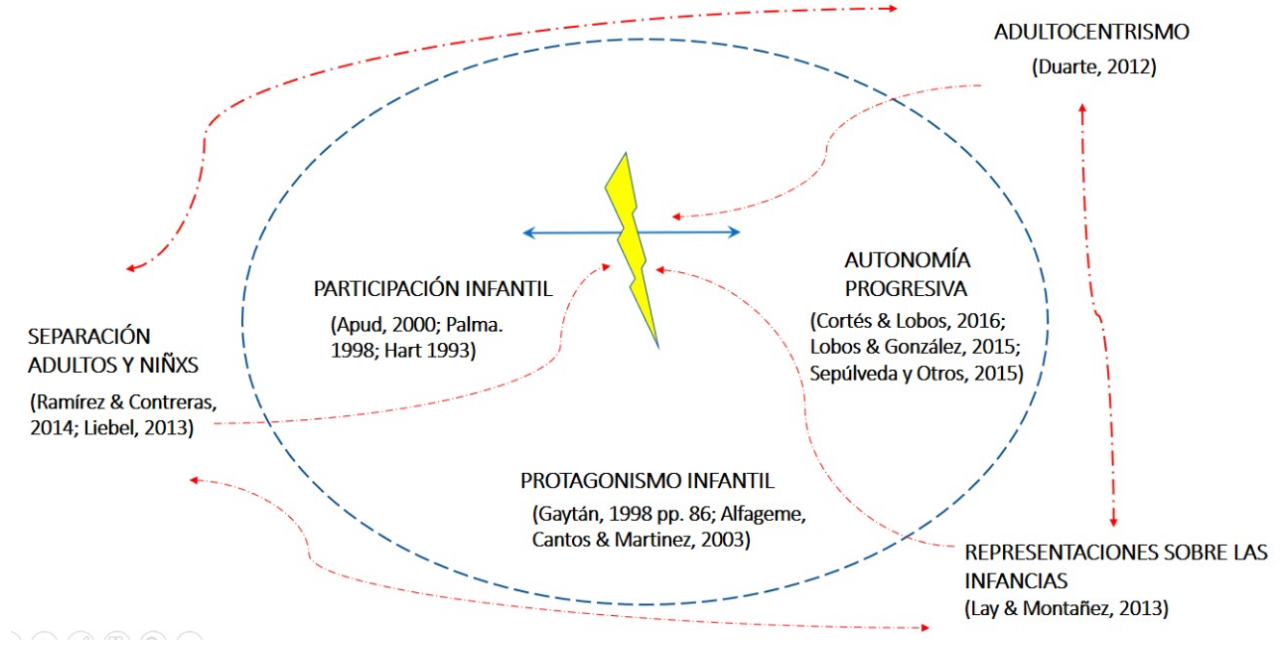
ADULTOCENTRISMO

(Duarte, 2012)

PARTICIPACIÓN INFANTIL

(Apud, 2000; Palma. 1998; Hart 1993)

AUTONOMÍA PROGRESIVA

(Cortés & Lobos, 2016; Lobos & González, 2015; Sepúlveda y Otros, 2015)

SEPARACIÓN ADULTOS Y NIÑXS

(Ramírez & Contreras, 2014; Liebel, 2013)

PROTAGONISMO INFANTIL

(Gaytán, 1998 pp. 86; Alfageme, Cantos & Martinez, 2003)

REPRESENTACIONES SOBRE LAS INFANCIAS

(Lay & Montañez, 2013)